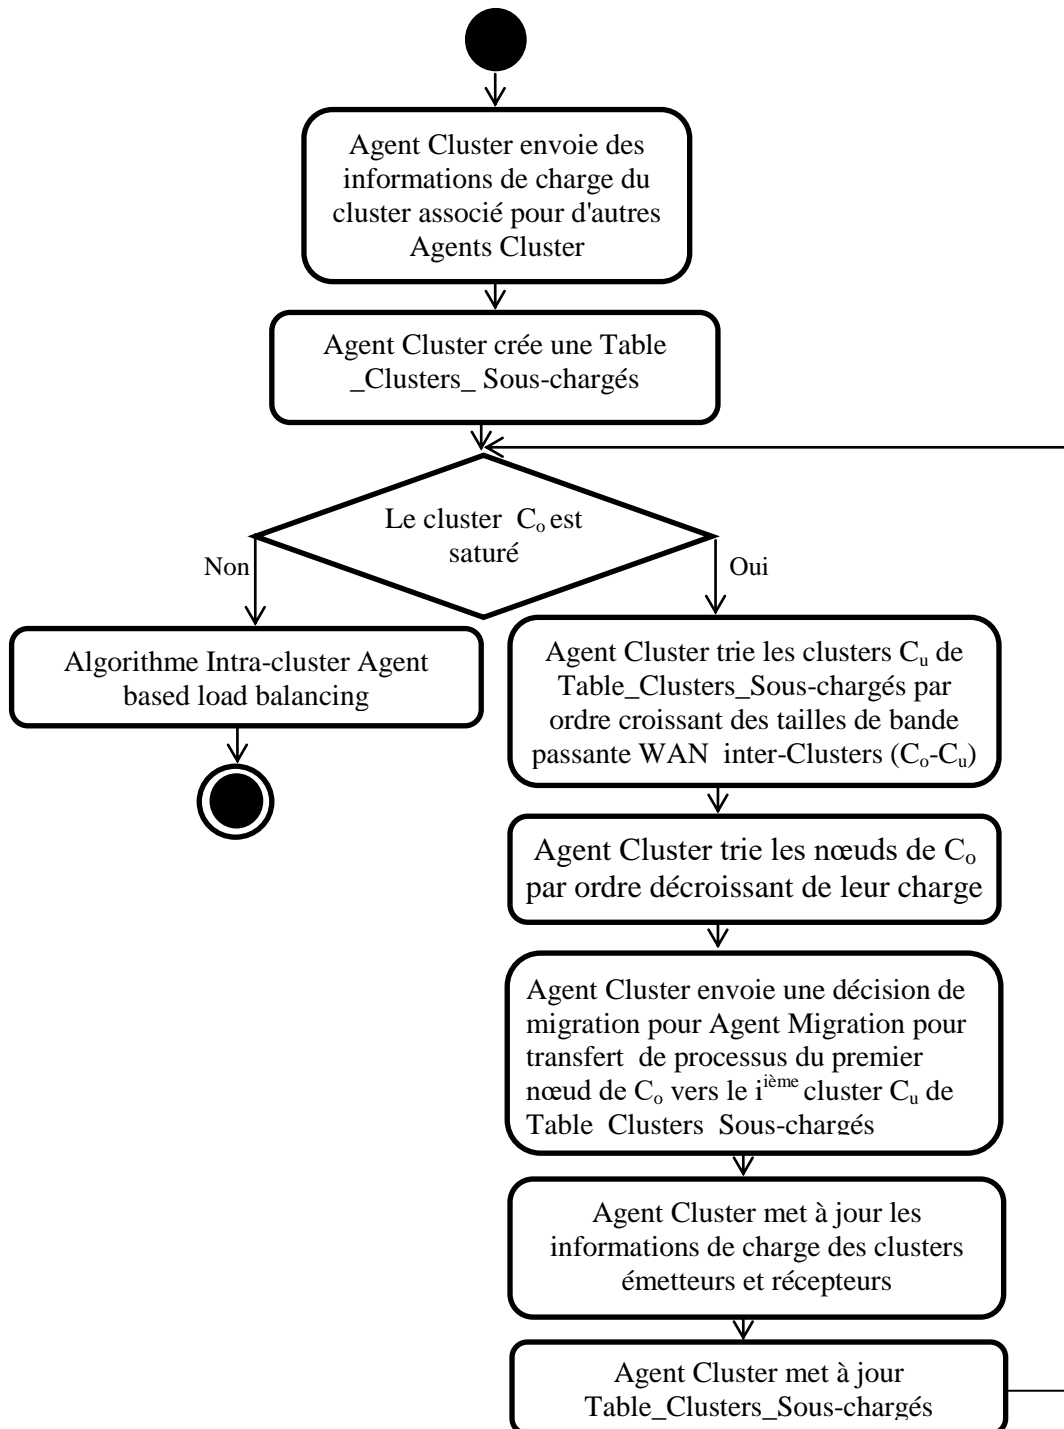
Agent Cluster envoie des informations de charge du cluster associé pour d'autres Agents Cluster

Agent Cluster crée une Table _Clusters_ Sous-chargés

Le cluster $C_o$ est saturé

Non

Oui

Algorithme Intra-cluster Agent based load balancing

Agent Cluster trie les clusters $C_u$ de Table_Clusters_Sous-chargés par ordre croissant des tailles de bande passante WAN inter-Clusters ($C_o$-$C_u$)

Agent Cluster trie les nœuds de $C_o$ par ordre décroissant de leur charge

Agent Cluster envoie une décision de migration pour Agent Migration pour transfert de processus du premier nœud de $C_o$ vers le $i^{ième}$ cluster $C_u$ de Table_Clusters_Sous-chargés

Agent Cluster met à jour les informations de charge des clusters émetteurs et récepteurs

Agent Cluster met à jour Table_Clusters_Sous-chargés